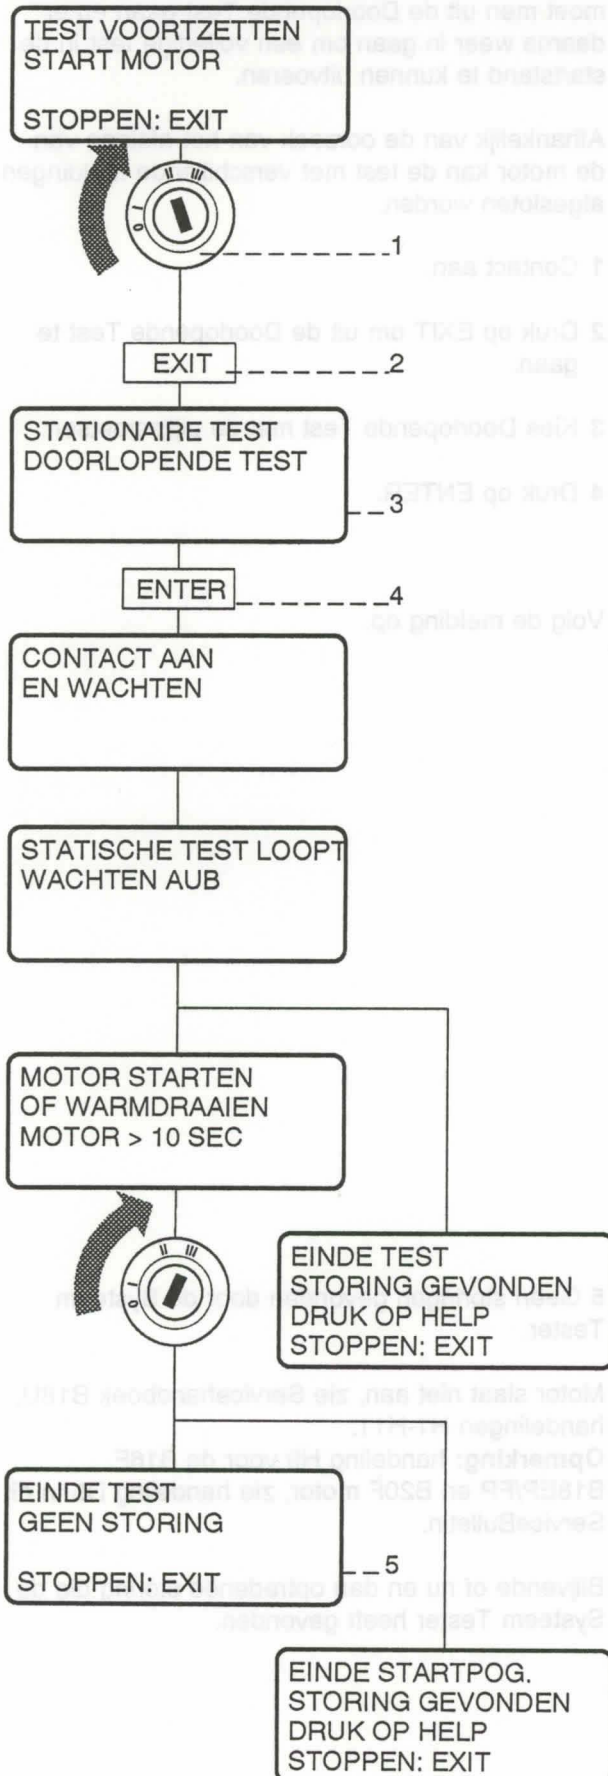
TEST VOORTZETTEN
START MOTOR

STOPPEN: EXIT

1

EXIT

2

STATIONAIRE TEST
DOORLOPENDE TEST

3

ENTER

4

CONTACT AAN
EN WACHTEN

STATISCHE TEST LOOPT
WACHTEN AUB

MOTOR STARTEN
OF WARMDRAAIEN
MOTOR > 10 SEC

EINDE TEST
STORING GEVONDEN
DRUK OP HELP
STOPPEN: EXIT

EINDE TEST
GEEN STORING

STOPPEN: EXIT

5

EINDE STARTPOG.
STORING GEVONDEN
DRUK OP HELP
STOPPEN: EXIT